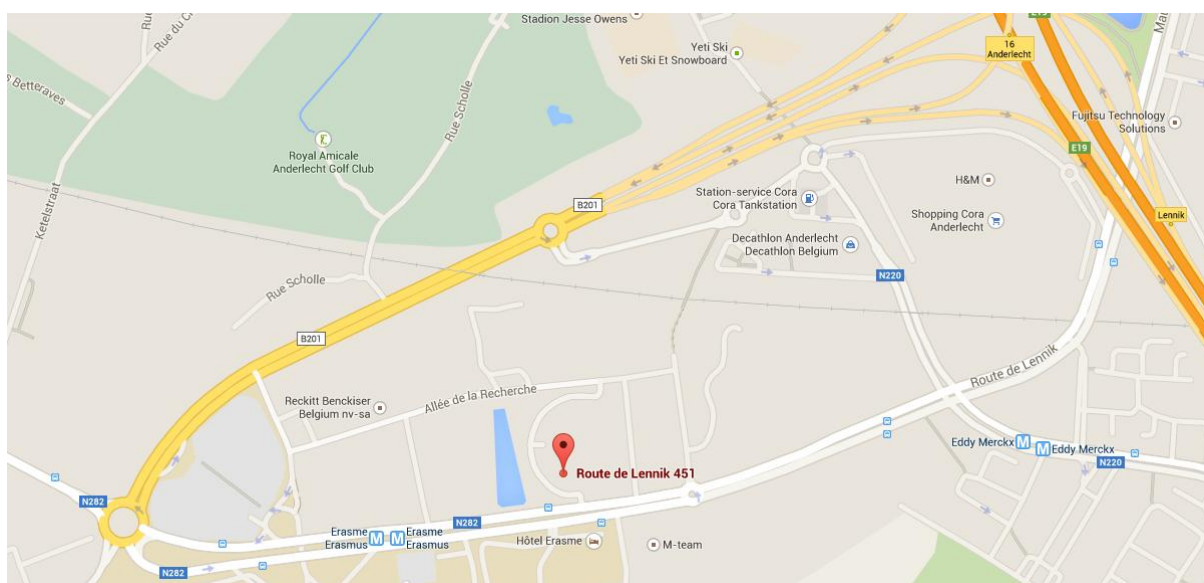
Rue du C
Stadion Jesse Owens
E19
Ma
s Betteraves
Yeti Ski
Yeti Ski Et Snowboard
16
Anderlecht
Rue Scholle
Royal Amicale
Anderlecht Golf Club
Fujitsu Technology
Solutions
E19
Kerselstraat
H&M
B201
Station-service Cora
Cora Tankstation
Shopping Cora
Anderlecht
Lennik
Decathlon Anderlecht
Decathlon Belgium
N220
Rue Scholle
B201
Route de Lennik
Reckitt Benckiser
Belgium nv-sa
Allée de la Recherche
Route de Lennik 451
Eddy Merckx
Eddy Merckx
N220
N282
N282
Erasme
Erasmus
Erasme
Erasmus
Hôtel Erasme
M-team
N282